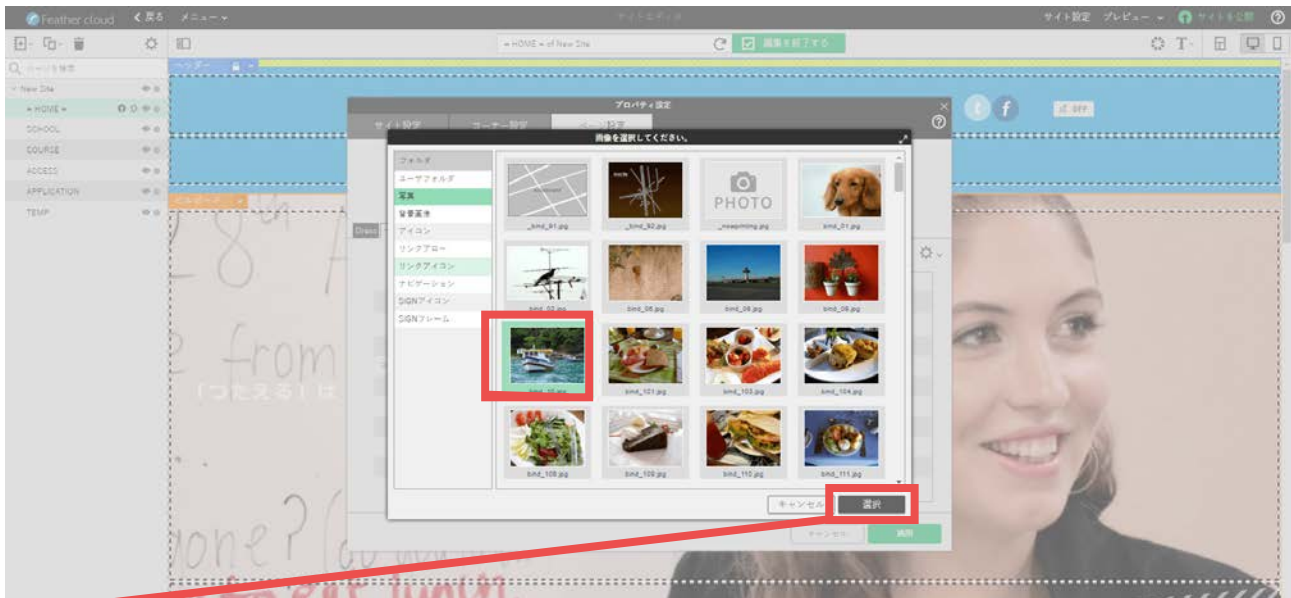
Feather cloud く戻る メニュー

サイトエディタ

サイト設定 プレビュー サイトを公開

HOME of New Site

編集を終了する

ページを検索

New Site

HOME

SCHOOL

COURSE

ACCESS

APPLICATION

TEMP

ヘッダー

ビルボード

プロパティ設定

サイト設定 コーナー設定 ページ設定

画像を選択してください。

フォルダ

ユーザフォルダ

写真

背景画像

アイコン

リンクアロー

リンクアイコン

ナビゲーション

SIGNアイコン

SIGNフレーム

PHOTO

_bind_91.jpg

_bind_92.jpg

_noeprinting.jpg

bind_01.jpg

bind_02.jpg

bind_05.jpg

bind_06.jpg

bind_08.jpg

bind_09.jpg

bind_101.jpg

bind_103.jpg

bind_104.jpg

bind_108.jpg

bind_109.jpg

bind_110.jpg

bind_111.jpg

キャンセル

選択

キャンセル

適用

from

one?

〔つたえる〕は